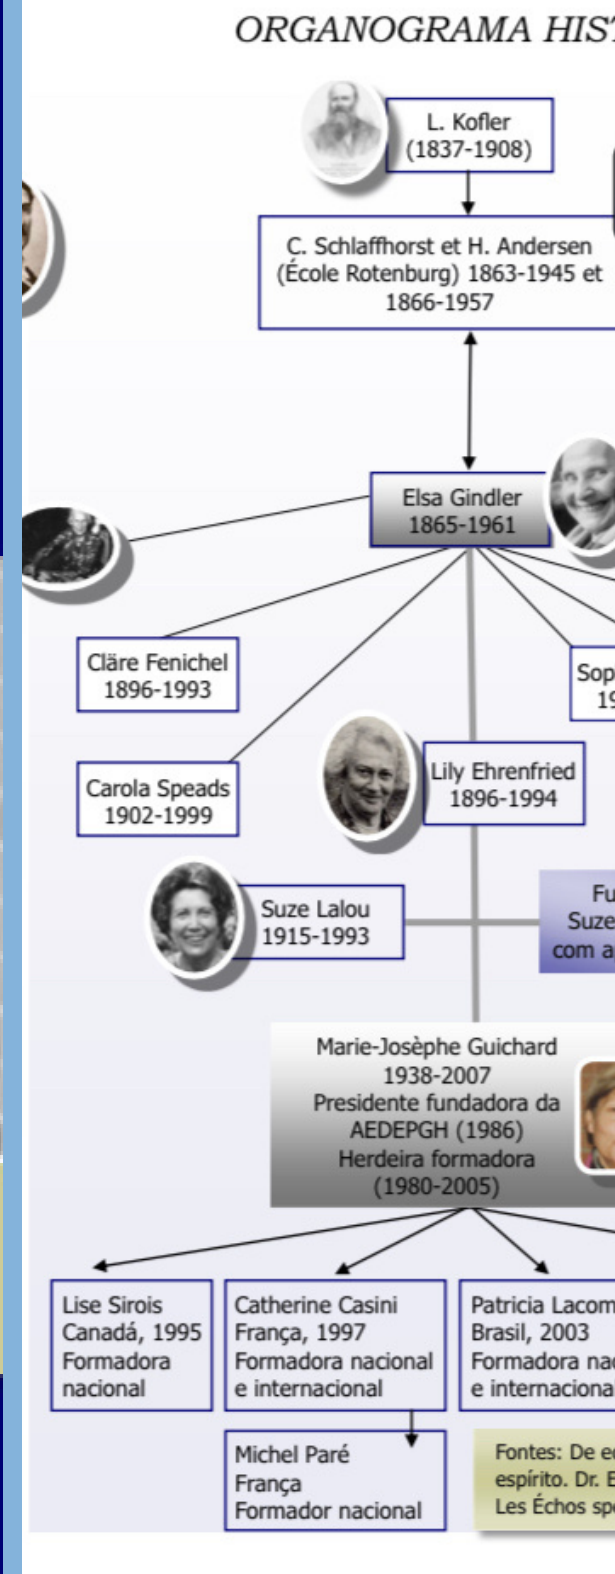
ORGANOGRAMA HIST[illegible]

L. Kofler
(1837-1908)

C. Schlaffhorst et H. Andersen (École Rotenburg) 1863-1945 et 1866-1957

Elsa Gindler
1865-1961

Cläre Fenichel
1896-1993

Sop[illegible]
19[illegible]

Carola Speads
1902-1999

Lily Ehrenfried
1896-1994

Suze Lalou
1915-1993

Fu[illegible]
Suze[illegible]
com a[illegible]

Marie-Josèphe Guichard
1938-2007
Presidente fundadora da AEDEPGH (1986)
Herdeira formadora
(1980-2005)

Lise Sirois
Canadá, 1995
Formadora nacional

Catherine Casini
França, 1997
Formadora nacional e internacional

Patricia Lacom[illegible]
Brasil, 2003
Formadora na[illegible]
e internaciona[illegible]

Michel Paré
França
Formador nacional

Fontes: De e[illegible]
espírito. Dr. E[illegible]
Les Échos spe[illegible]